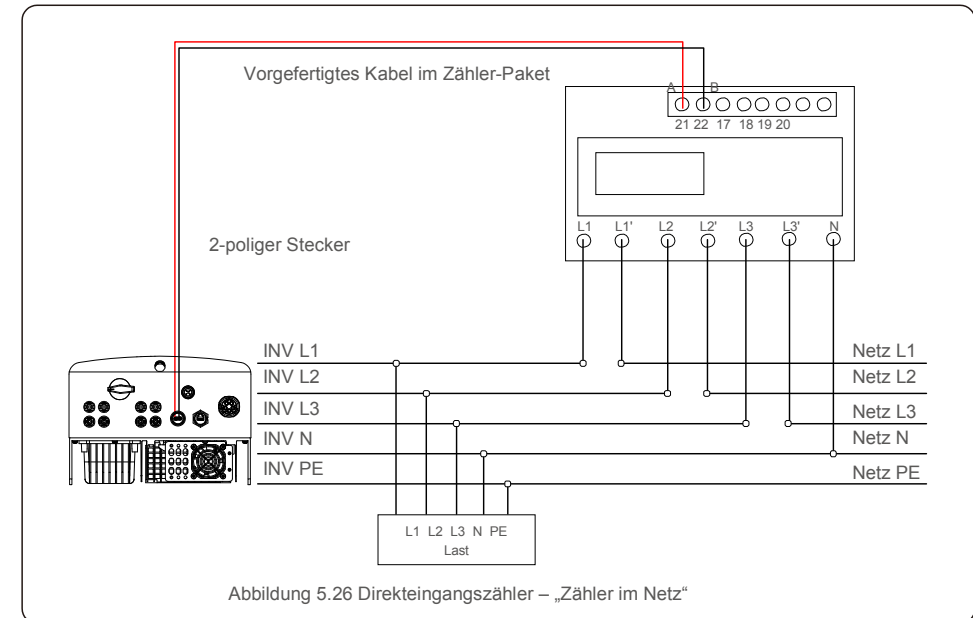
Vorgefertigtes Kabel im Zähler-Paket

A B
21 22 17 18 19 20

L1 L1' L2 L2' L3 L3' N

2-poliger Stecker

INV L1
INV L2
INV L3
INV N
INV PE

Netz L1
Netz L2
Netz L3
Netz N
Netz PE

L1 L2 L3 N PE
Last

Abbildung 5.26 Direkteingangszähler – „Zähler im Netz“